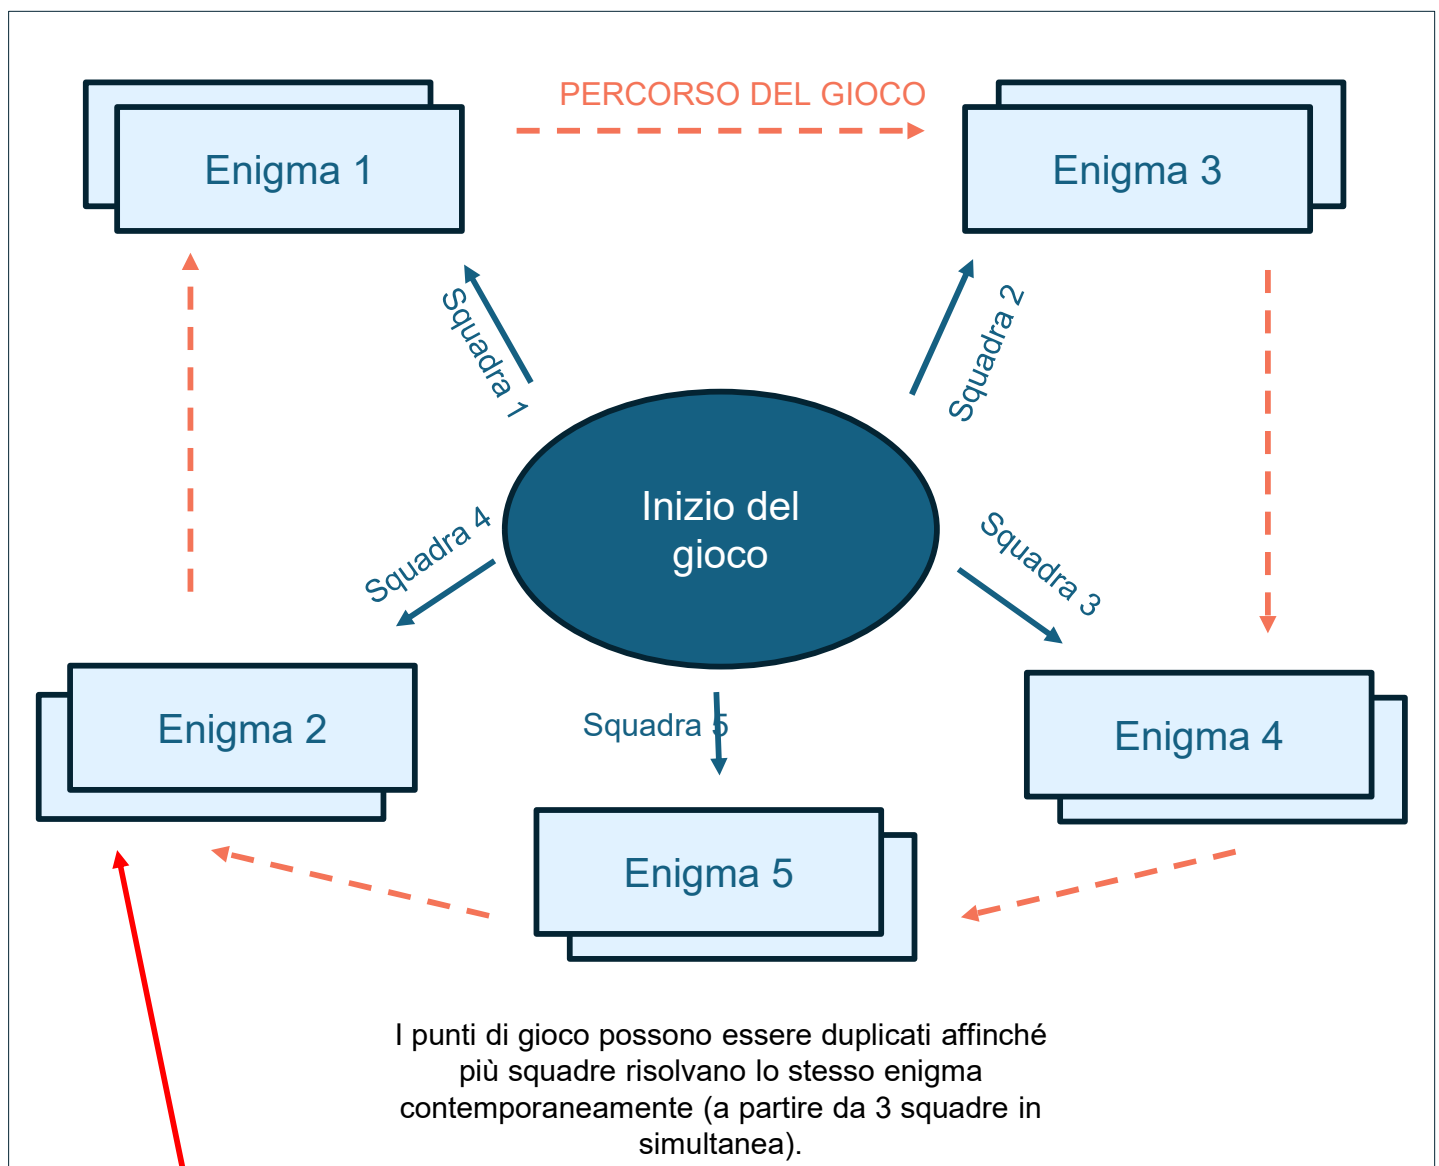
Enigma 1

PERCORSO DEL GIOCO

Enigma 3

Squadra 1

Squadra 2

Inizio del gioco

Squadra 4

Squadra 3

Enigma 2

Squadra 5

Enigma 4

Enigma 5

I punti di gioco possono essere duplicati affinché più squadre risolvano lo stesso enigma contemporaneamente (a partire da 3 squadre in simultanea).